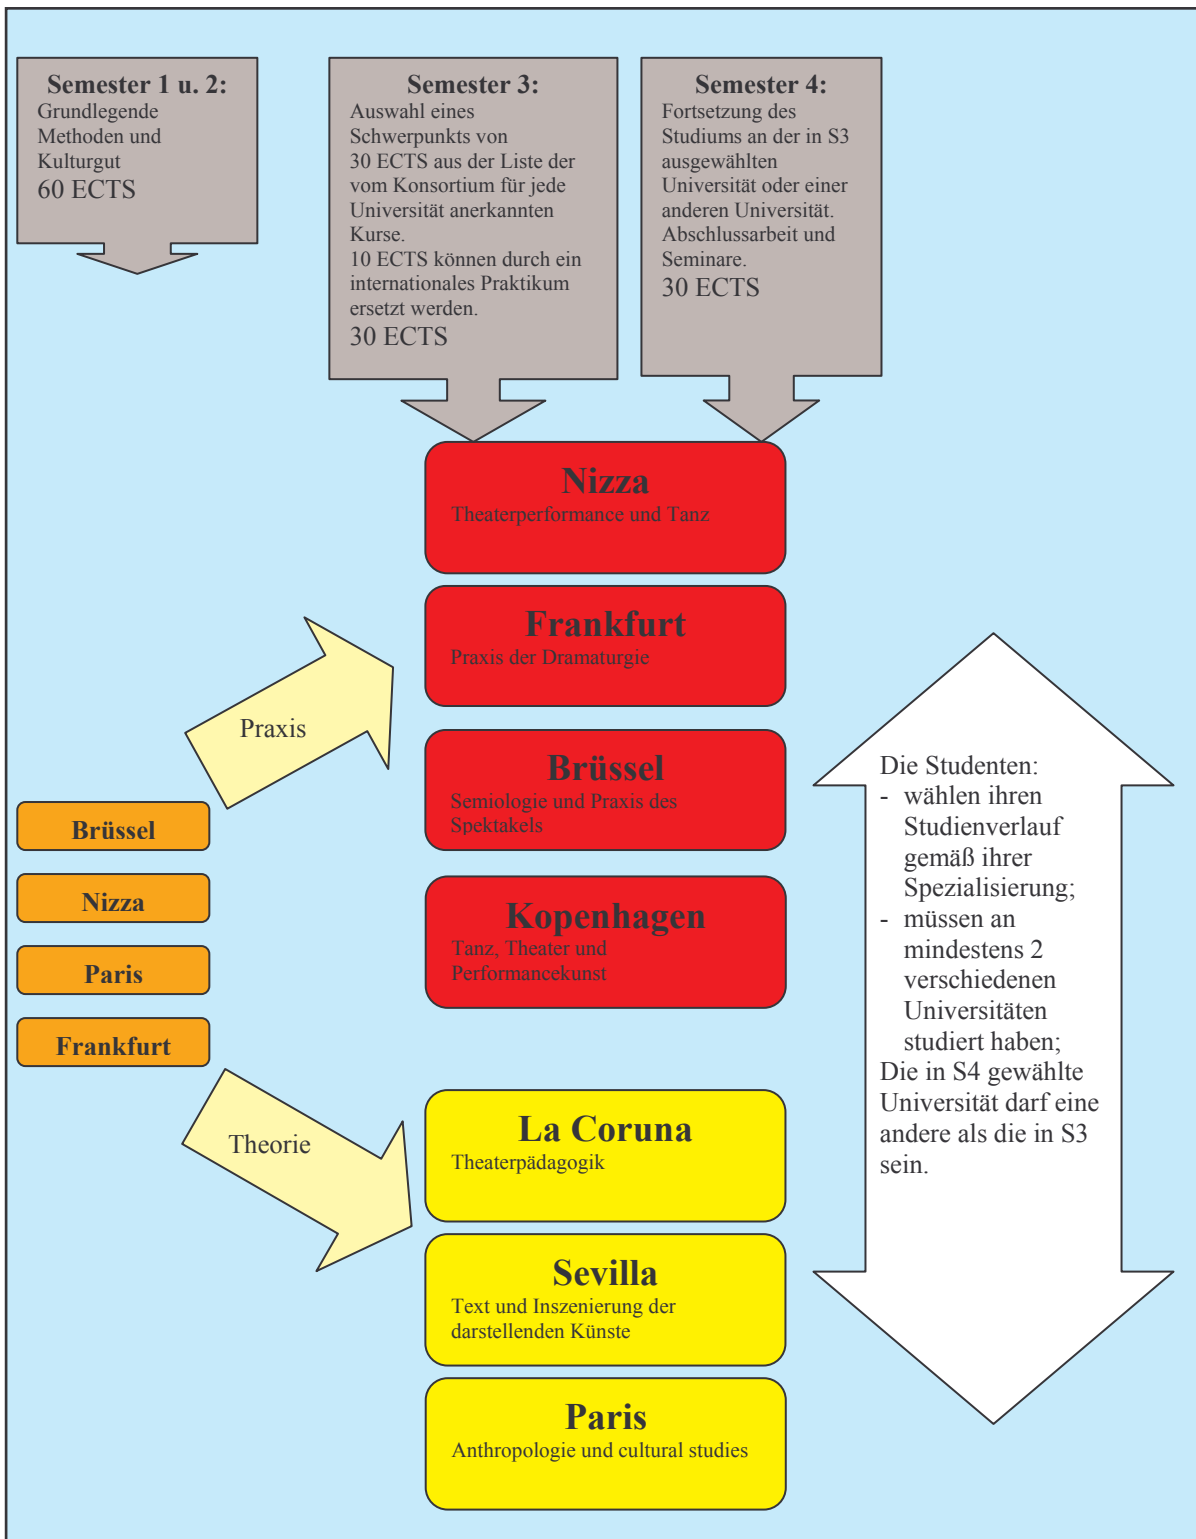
Semester 1 u. 2:
Grundlegende Methoden und Kulturgut
60 ECTS

Semester 3:
Auswahl eines Schwerpunkts von 30 ECTS aus der Liste der vom Konsortium für jede Universität anerkannten Kurse.
10 ECTS können durch ein internationales Praktikum ersetzt werden.
30 ECTS

Semester 4:
Fortsetzung des Studiums an der in S3 ausgewählten Universität oder einer anderen Universität.
Abschlussarbeit und Seminare.
30 ECTS

Nizza
Theaterperformance und Tanz

Frankfurt
Praxis der Dramaturgie

Brüssel
Semiologie und Praxis des Spektakels

Kopenhagen
Tanz, Theater und Performancekunst

La Coruna
Theaterpädagogik

Sevilla
Text und Inszenierung der darstellenden Künste

Paris
Anthropologie und cultural studies

Praxis

Brüssel

Nizza

Paris

Frankfurt

Theorie

Die Studenten:
- wählen ihren Studienverlauf gemäß ihrer Spezialisierung;
- müssen an mindestens 2 verschiedenen Universitäten studiert haben;
Die in S4 gewählte Universität darf eine andere als die in S3 sein.